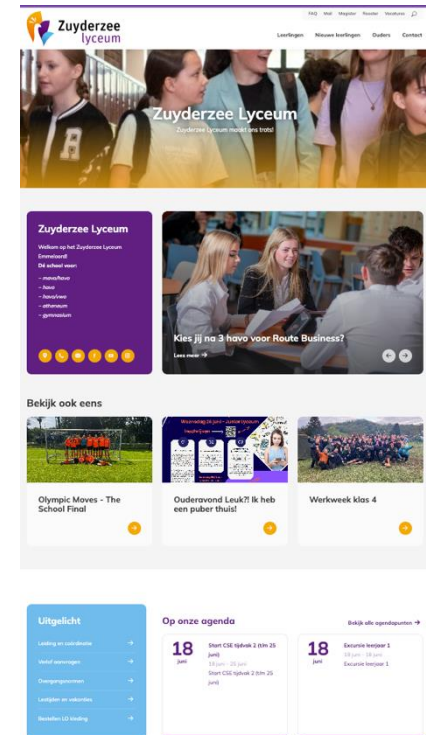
Zuyderzee lyceum

FAQ Mail Magister Rooster Vacatures

Leerlingen Nieuwe leerlingen Ouders Contact

Zuyderzee Lyceum

Zuyderzee Lyceum maakt ons trots!

Zuyderzee Lyceum

Welkom op het Zuyderzee Lyceum Emmeloord! Dé school voor:

– mavo/havo
– havo
– havo/vwo
– atheneum
– gymnasium

Kies jij na 3 havo voor Route Business?

Lees meer →

Bekijk ook eens

Olympic Moves - The School Final

Ouderavond Leuk?! Ik heb een puber thuis!

Werkweek klas 4

Uitgelicht

Leiding en coördinatie →

Verlof aanvragen →

Overgangsnormen →

Lestijden en vakanties →

Bestellen LO kleding →

Op onze agenda

Bekijk alle agendapunten →

18 juni

Start CSE tijdvak 2 (t/m 25 juni)

18 juni - 25 juni

Start CSE tijdvak 2 (t/m 25 juni)

18 juni

Excursie leerjaar 1

18 juni - 18 juni

Excursie leerjaar 1